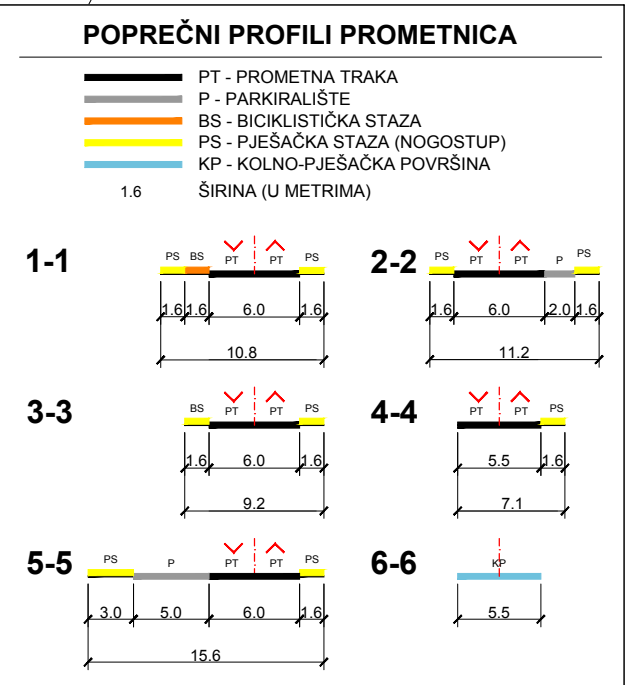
POPREČNI PROFILI PROMETNICA

PT - PROMETNA TRAKA
P - PARKIRALIŠTE
BS - BICIKLISTIČKA STAZA
PS - PJEŠAČKA STAZA (NOGOSTUP)
KP - KOLNO-PJEŠAČKA POVRŠINA
1.6 ŠIRINA (U METRIMA)

1-1
PS BS PT PT PS
1.6 1.6 6.0 1.6
10.8

2-2
PS PT PT P PS
1.6 6.0 2.0 1.6
11.2

3-3
BS PT PT PS
1.6 6.0 1.6
9.2

4-4
PT PT PS
5.5 1.6
7.1

5-5
PS P PT PT PS
3.0 5.0 6.0 1.6
15.6

6-6
KP
5.5